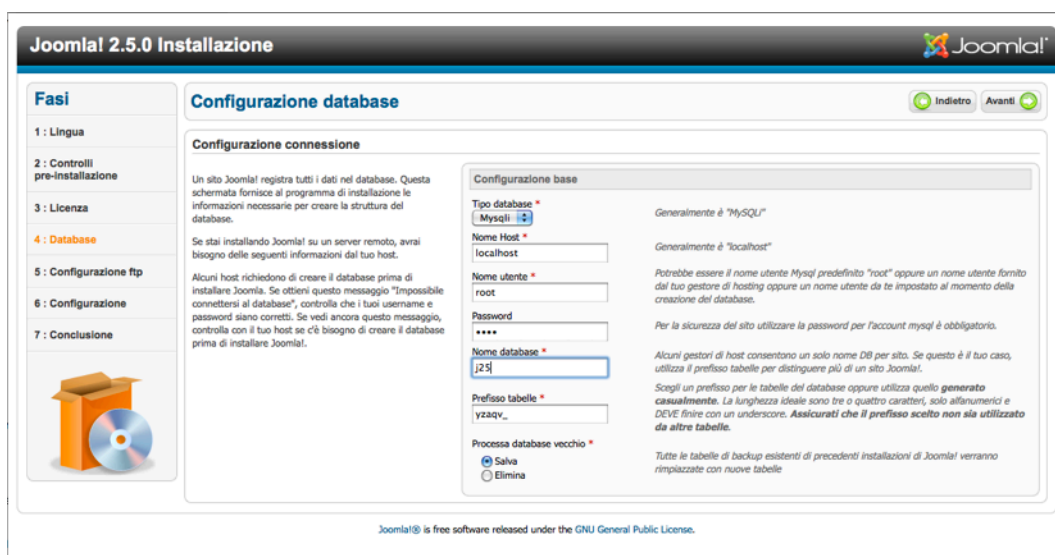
Joomla! 2.5.0 Installazione

Joomla!

Fasi

1 : Lingua

2 : Controlli pre-installazione

3 : Licenza

4 : Database

5 : Configurazione ftp

6 : Configurazione

7 : Conclusione

Configurazione database

Indietro

Avanti

Configurazione connessione

Un sito Joomla! registra tutti i dati nel database. Questa schermata fornisce al programma di installazione le informazioni necessarie per creare la struttura del database.

Se stai installando Joomla! su un server remoto, avrai bisogno delle seguenti informazioni dal tuo host.

Alcuni host richiedono di creare il database prima di installare Joomla. Se ottieni questo messaggio "Impossibile connettersi al database", controlla che i tuoi username e password siano corretti. Se vedi ancora questo messaggio, controlla con il tuo host se c'è bisogno di creare il database prima di installare Joomla!.

Configurazione base

Tipo database *
Mysqli

Generalmente è "MySQLi"

Nome Host *
localhost

Generalmente è "localhost"

Nome utente *
root

Potrebbe essere il nome utente Mysql predefinito "root" oppure un nome utente fornito dal tuo gestore di hosting oppure un nome utente da te impostato al momento della creazione del database.

Password
••••

Per la sicurezza del sito utilizzare la password per l'account mysql è obbligatorio.

Nome database *
j25

Alcuni gestori di host consentono un solo nome DB per sito. Se questo è il tuo caso, utilizza il prefisso tabelle per distinguere più di un sito Joomla!.

Prefisso tabelle *
yzaqv_

Scegli un prefisso per le tabelle del database oppure utilizza quello generato casualmente. La lunghezza ideale sono tre o quattro caratteri, solo alfanumerici e DEVE finire con un underscore. Assicurati che il prefisso scelto non sia utilizzato da altre tabelle.

Processa database vecchio *
Salva
Elimina

Tutte le tabelle di backup esistenti di precedenti installazioni di Joomla! verranno rimpiazzate con nuove tabelle

Joomla!® is free software released under the GNU General Public License.